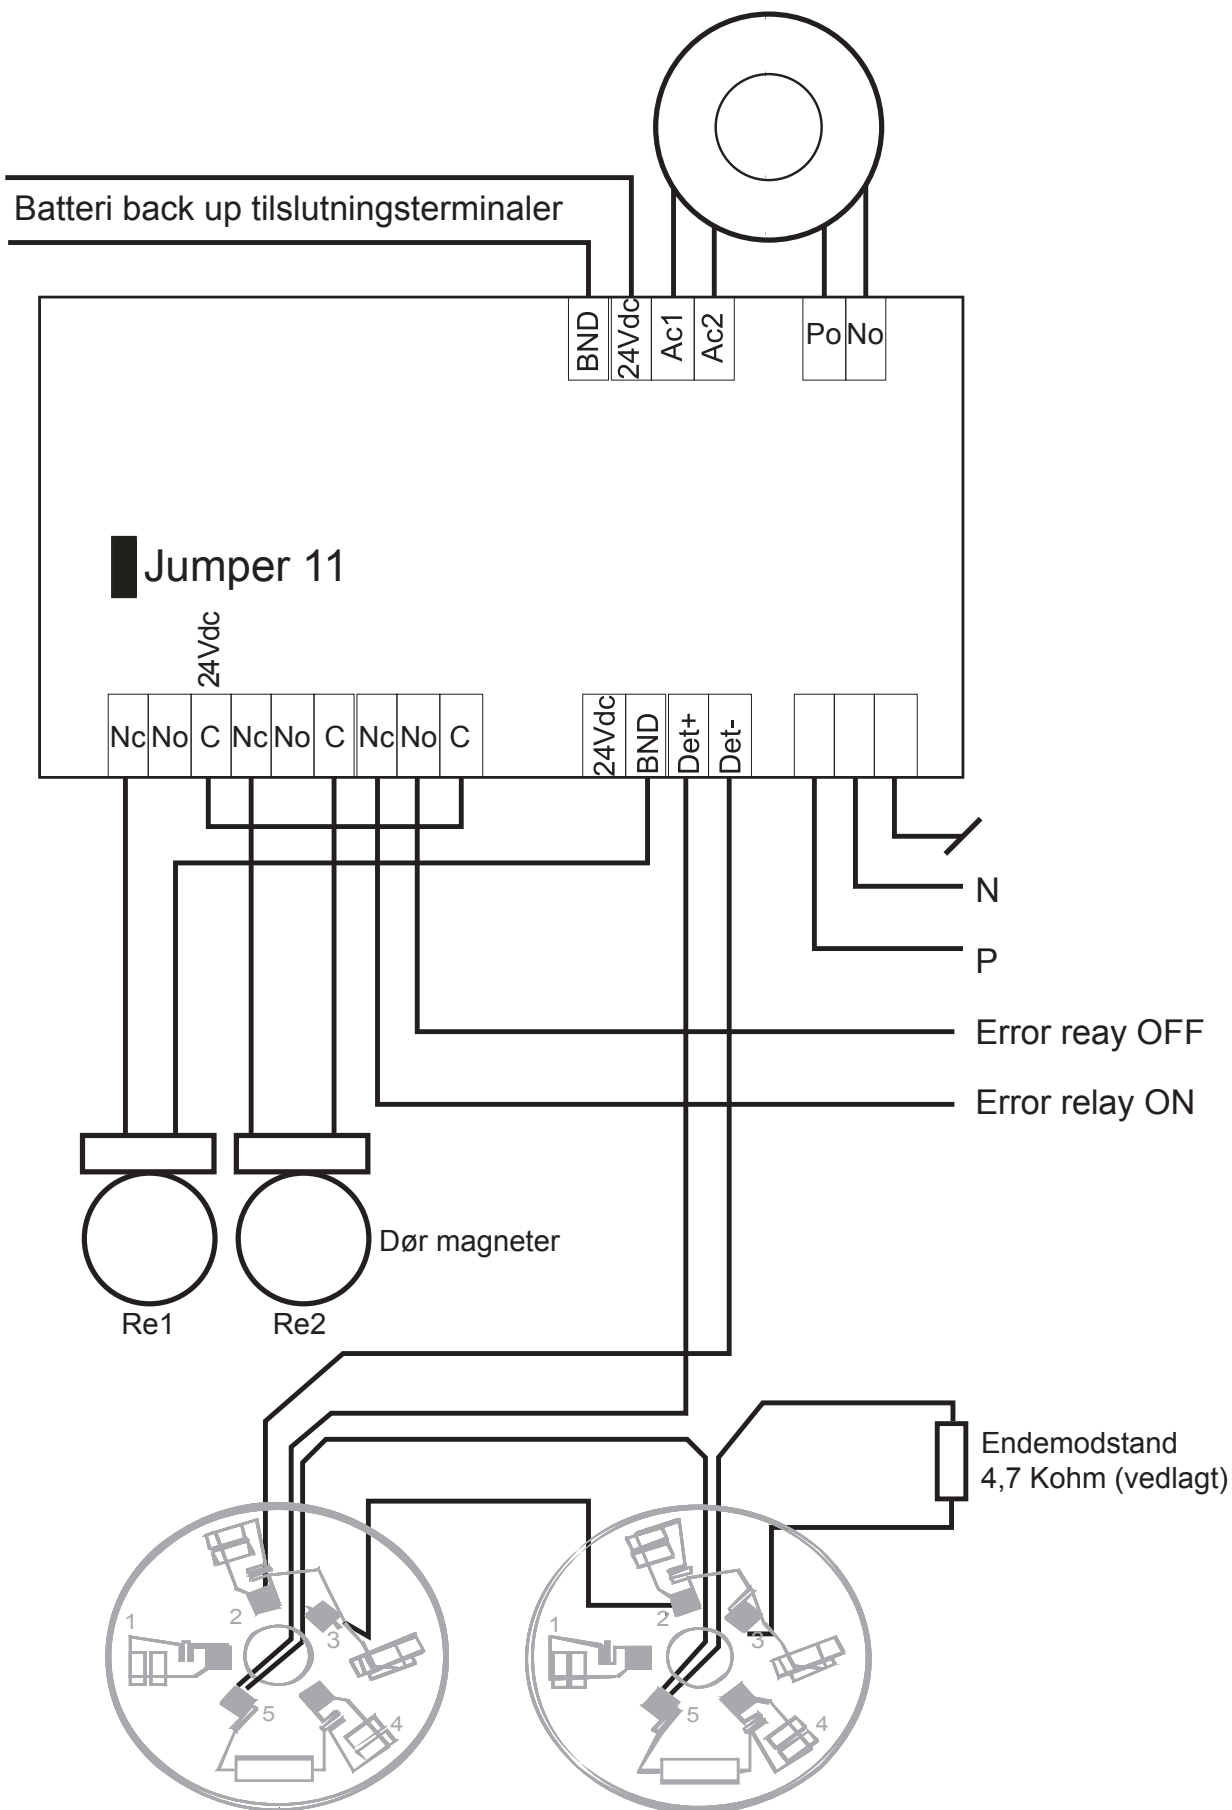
Batteri back up tilslutningsterminaler

BND 24Vdc Ac1 Ac2 Po No

Jumper 11

24Vdc

Nc No C Nc No C Nc No C 24Vdc BND Det+ Det-

N

P

Error reay OFF

Error relay ON

Dør magneter

Re1 Re2

Endemodstand
4,7 Kohm (vedlagt)

1 2 3 4 5

1 2 3 4 5